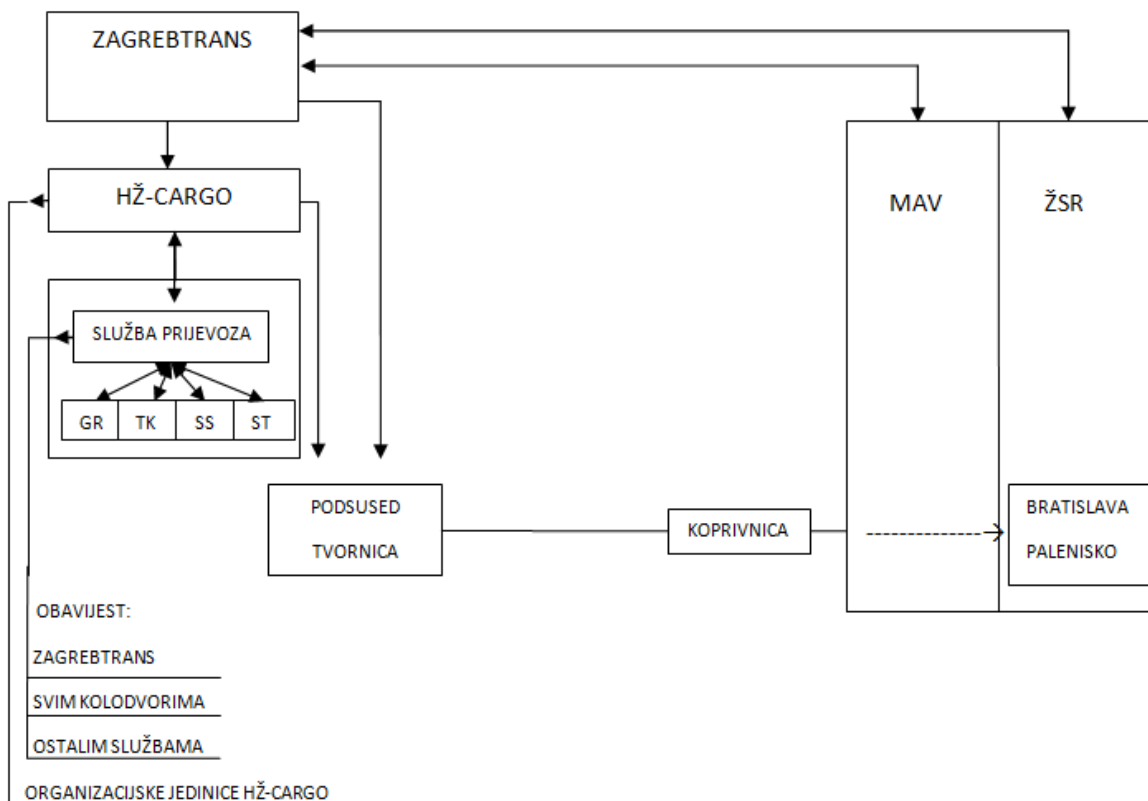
ZAGREBTRANS

HŽ-CARGO

SLUŽBA PRIJEVOZA

GR | TK | SS | ST

PODSUSED TVORNICA

KOPRIVNICA

MAV

ŽSR

BRATISLAVA PALENISKO

OBAVIJEST:

ZAGREBTRANS

SVIM KOLODVORIMA

OSTALIM SLUŽBAMA

ORGANIZACIJSKE JEDINICE HŽ-CARGO